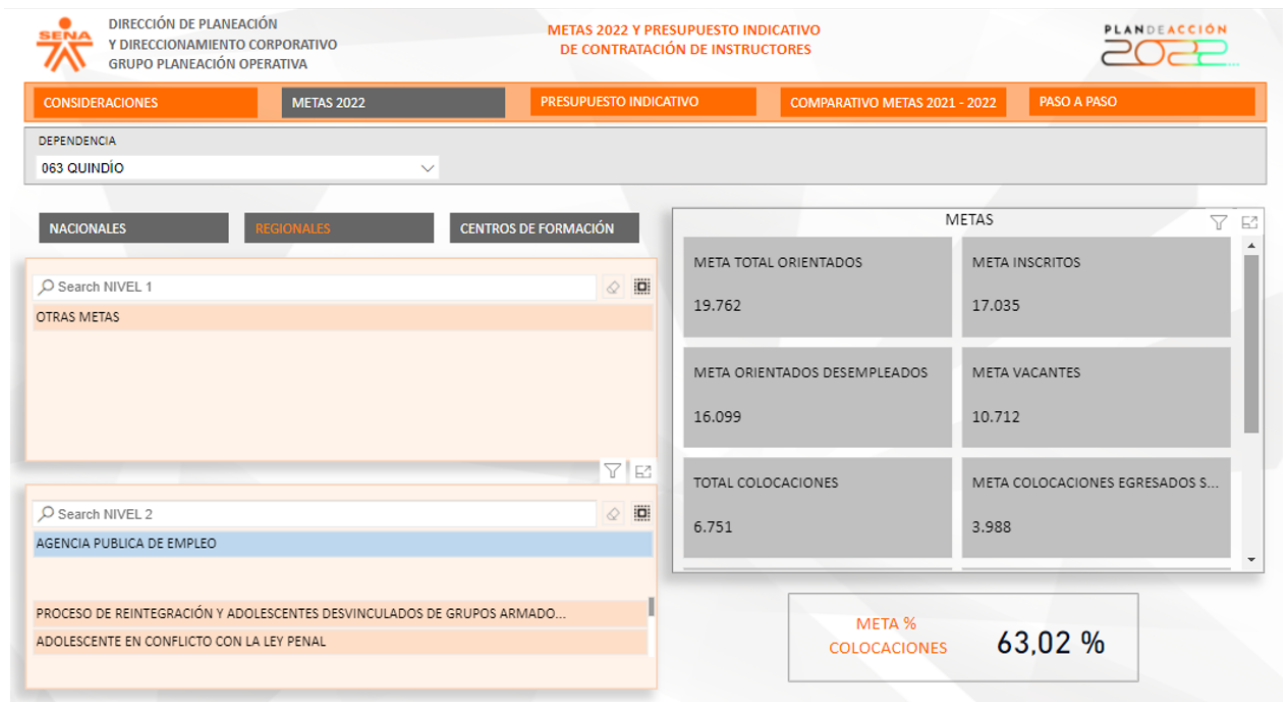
SENA

DIRECCIÓN DE PLANEACIÓN
Y DIRECCIONAMIENTO CORPORATIVO
GRUPO PLANEACIÓN OPERATIVA

METAS 2022 Y PRESUPUESTO INDICATIVO
DE CONTRATACIÓN DE INSTRUCTORES

PLANDEACCIÓN 2022

CONSIDERACIONES | METAS 2022 | PRESUPUESTO INDICATIVO | COMPARATIVO METAS 2021 - 2022 | PASO A PASO

DEPENDENCIA
063 QUINDÍO

NACIONALES | REGIONALES | CENTROS DE FORMACIÓN

Search NIVEL 1
OTRAS METAS

Search NIVEL 2
AGENCIA PUBLICA DE EMPLEO
PROCESO DE REINTEGRACIÓN Y ADOLESCENTES DESVINCULADOS DE GRUPOS ARMADO...
ADOLESCENTE EN CONFLICTO CON LA LEY PENAL

METAS

META TOTAL ORIENTADOS
19.762

META INSCRITOS
17.035

META ORIENTADOS DESEMPLEADOS
16.099

META VACANTES
10.712

TOTAL COLOCACIONES
6.751

META COLOCACIONES EGRESADOS S...
3.988

META % COLOCACIONES
63,02 %